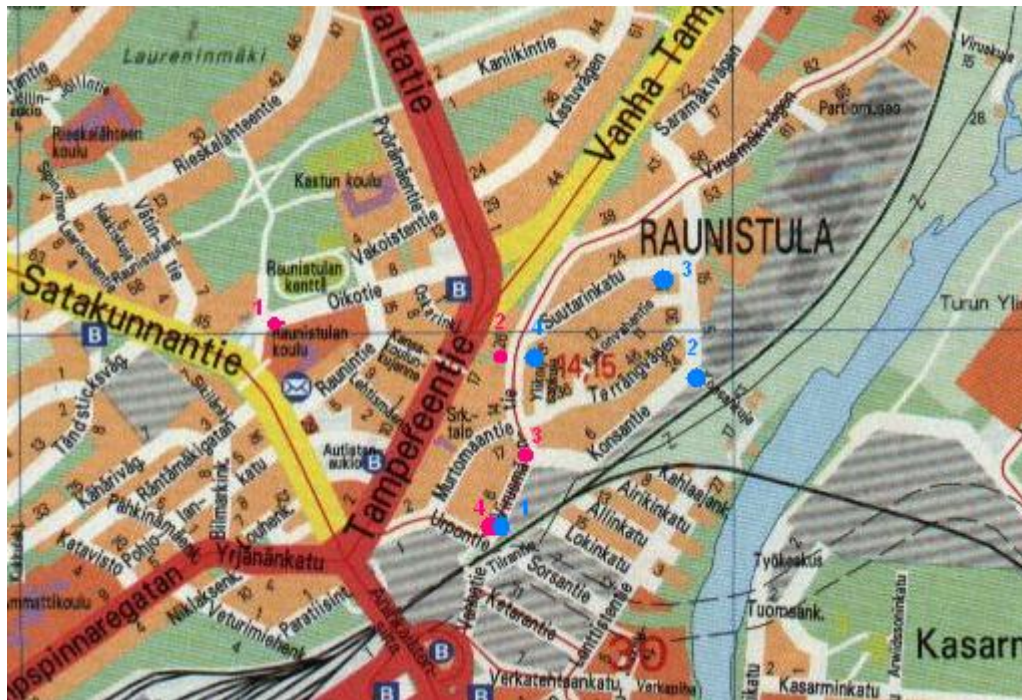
Laureninmäki
Rieskalähteen koulu
Rieskalähteentie
Kanikintie
Kastuvägen
Vanha Tam
Saramäentie
Virusmäentie
Partiomaja
Kastun koulu
Pyörämäentie
Vakoistentie
Raunistulan kenttä
RAUNISTULA
Satakunnantie
Oikotie
Raunistulan koulu
Rauniontie
Tampereentie
Suutarinkatu
Tetrangväen
Konsantie
Turun Yli
Tändsticksväg
Autisten aukio
Srk-talo
Murtomaantie
Rymättylän
Kahlaajank
Airikinkatu
Allinkatu
Lokinkatu
Sorsantie
Tiilitie
Uponte
Yrjänänkatu
Bilmarink
Pohjolan katu
Katavisto
Niklaksenk
Veturimiehenk
Paratiisinkatu
Ketarantie
Verkatehtaankatu
Työkeskus
Tuomaank.
Kasarmink
Kasarminkatu
Kasarr
Viruskatu
B
B
B
B
B
1
2
3
4
1
2
3
4
44
15
30